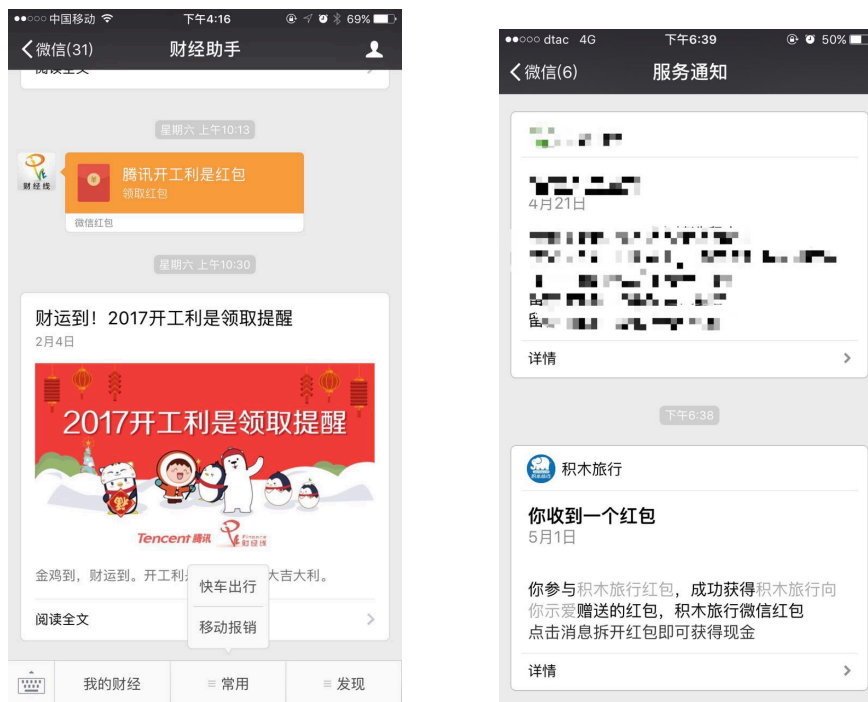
●●○○○ 中国移动 下午4:16 69%
〈微信(31) 财经助手

星期六 上午10:13

财经线
腾讯开工利是红包
领取红包
微信红包

星期六 上午10:30

财运到！2017开工利是领取提醒
2月4日

2017开工利是领取提醒

Tencent腾讯 财经线

金鸡到，财运到。开工利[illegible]大吉大利。

快车出行
移动报销

阅读全文

我的财经 ≡ 常用 ≡ 发现

●●○○○ dtac 4G 下午6:39 50%
〈微信(6) 服务通知

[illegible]
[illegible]
4月21日
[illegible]

详情

下午6:38

积木旅行

你收到一个红包
5月1日

你参与积木旅行红包，成功获得积木旅行向你示爱赠送的红包，积木旅行微信红包
点击消息拆开红包即可获得现金

详情